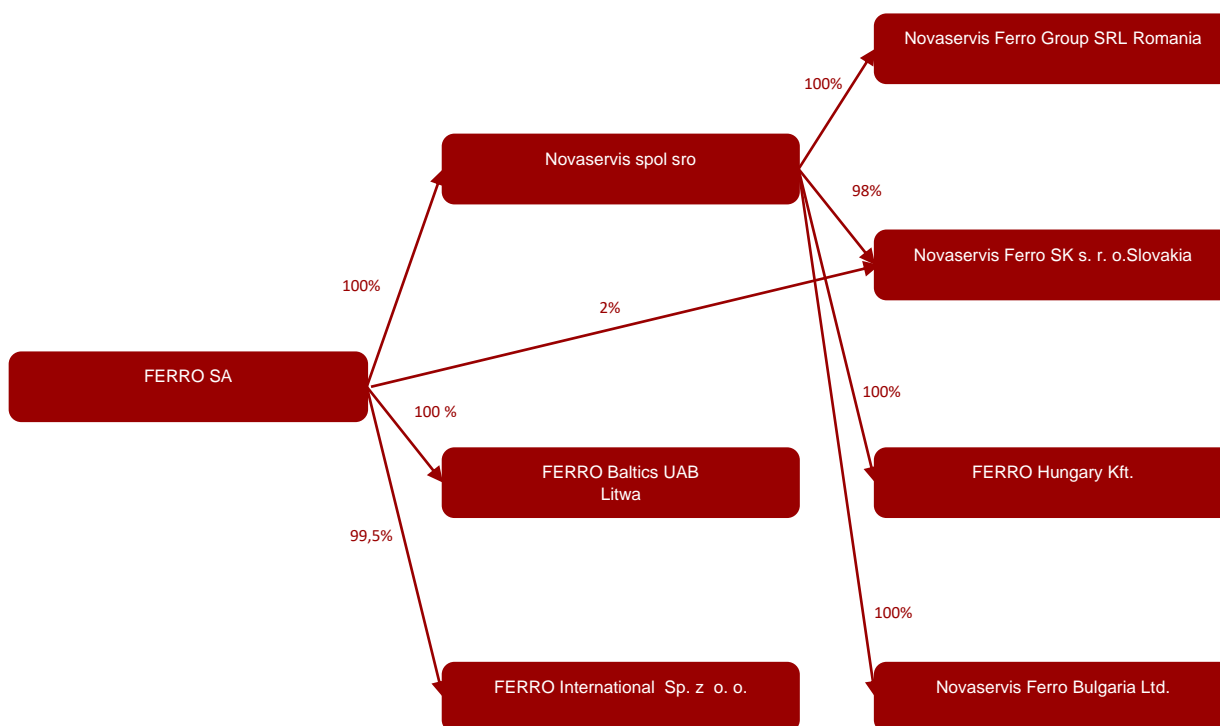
Novaservis Ferro Group SRL Romania

100%

Novaservis spol sro

98%

Novaservis Ferro SK s. r. o.Slovakia

100%

2%

FERRO SA

100 %

100%

FERRO Baltics UAB
Litwa

FERRO Hungary Kft.

99,5%

100%

FERRO International Sp. z o. o.

Novaservis Ferro Bulgaria Ltd.